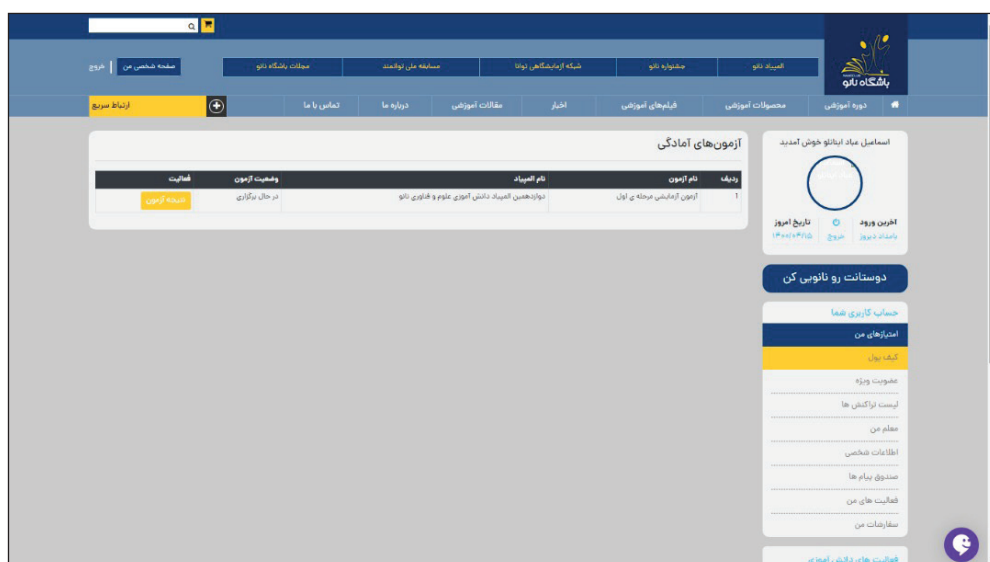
باشگاه نانو

المپیاد نانو | جشنواره نانو | شبکه آزمایشگاهی توانا | مسابقه ملی نوآمند | مجلات باشگاه نانو

صفحه شخصی من | خروج

دوره آموزشی | محصولات آموزشی | فیلم‌های آموزشی | اخبار | مقالات آموزشی | درباره ما | تماس با ما

ارتباط سریع

اسماعیل مداد ایرانلو خوش آمدید

آخرین ورود
بامداد دیروز

خروج

تاریخ امروز
۱۴۰۰/۰۴/۱۵

دوستانت رو نانویی کن

حساب کاربری شما

امتیازهای من
کیف پول
عضویت ویژه
لیست تراکنش ها
معلم من
اطلاعات شخصی
صندوق پیام ها
فعالیت های من
سفارشات من

فعالیت های دانش آموزی

آزمون‌های آمادگی

| ردیف | نام آزمون | نام المپیاد | وضعیت آزمون | فعالیت |
|---|---|---|---|---|
| ۱ | آزمون آزمایشی مرحله ی اول | دوازدهمین المپیاد دانش آموزی علوم و فناوری نانو | در حال برگزاری | نتیجه آزمون |